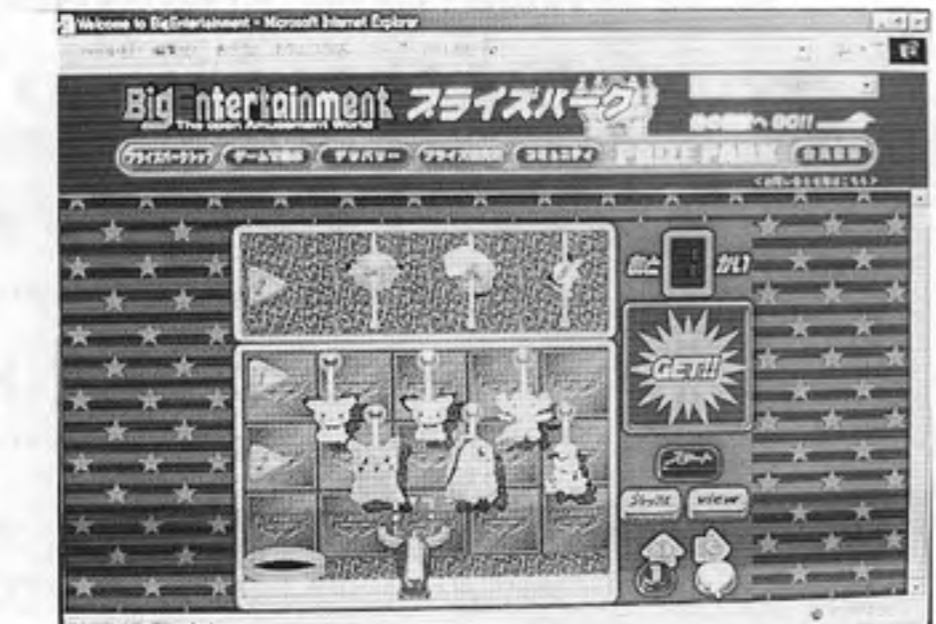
Welcome to BigEntertainment - Microsoft Internet Explorer

BigEntertainment
The open Amusement World
プライズパーク
他の館へ GO!!

プライズパークトップ
ゲームの遊び方
デリバリー
プライズ開発所
コミュニティ
PRIZE PARK
会員登録

あと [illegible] かい

GET!!

スタート

ジャッジ
view